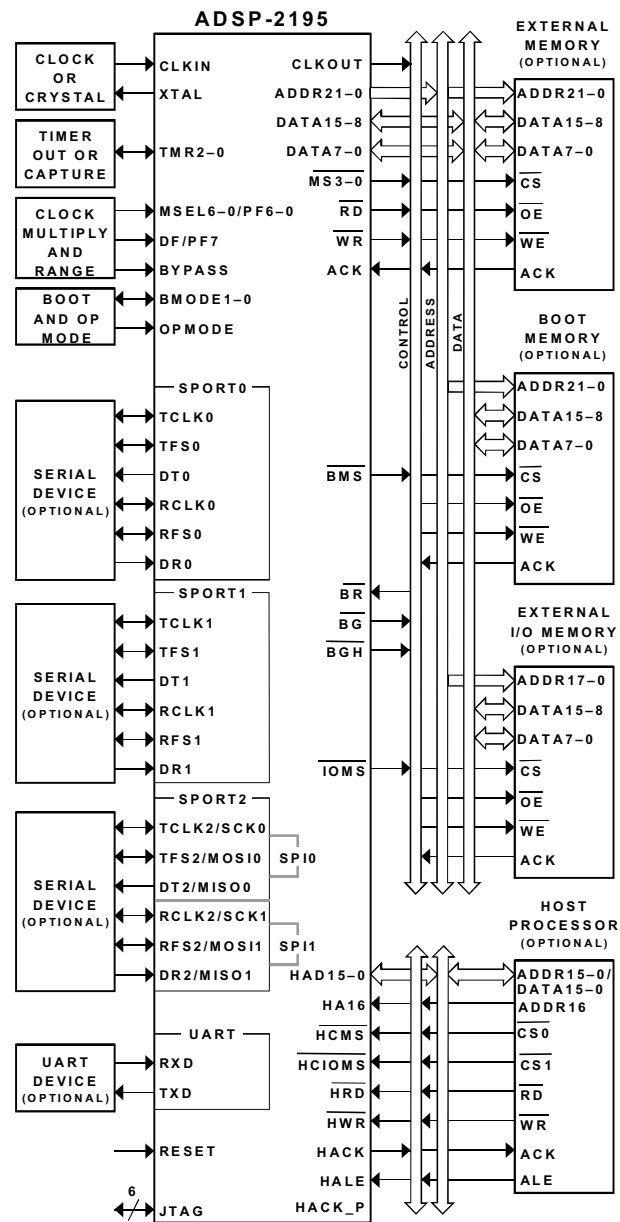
ADSP-2195

CLOCK OR CRYSTAL
CLKIN
XTAL
TIMER OUT OR CAPTURE
TMR2–0
CLOCK MULTIPLY AND RANGE
MSEL6–0/PF6–0
DF/PF7
BYPASS
BOOT AND OP MODE
BMODE1–0
OPMODE

CLKOUT
ADDR21–0
DATA15–8
DATA7–0
$\overline{MS3-0}$
$\overline{RD}$
$\overline{WR}$
ACK

EXTERNAL MEMORY (OPTIONAL)
ADDR21–0
DATA15–8
DATA7–0
$\overline{CS}$
$\overline{OE}$
$\overline{WE}$
ACK

CONTROL
ADDRESS
DATA

BOOT MEMORY (OPTIONAL)
ADDR21–0
DATA15–8
DATA7–0
$\overline{CS}$
$\overline{OE}$
$\overline{WE}$
ACK

SPORT0
SERIAL DEVICE (OPTIONAL)
TCLK0
TFS0
DT0
RCLK0
RFS0
DR0
$\overline{BMS}$

SPORT1
SERIAL DEVICE (OPTIONAL)
TCLK1
TFS1
DT1
RCLK1
RFS1
DR1
$\overline{BR}$
$\overline{BG}$
$\overline{BGH}$

EXTERNAL I/O MEMORY (OPTIONAL)
ADDR17–0
DATA15–8
DATA7–0
$\overline{CS}$
$\overline{OE}$
$\overline{WE}$
ACK
$\overline{IOMS}$

SPORT2
SERIAL DEVICE (OPTIONAL)
TCLK2/SCK0
TFS2/MOSI0
DT2/MISO0
SPI0
RCLK2/SCK1
RFS2/MOSI1
DR2/MISO1
SPI1

HOST PROCESSOR (OPTIONAL)
HAD15–0
HA16
$\overline{HCMS}$
$\overline{HCIOMS}$
$\overline{HRD}$
$\overline{HWR}$
HACK
HALE
HACK_P
ADDR15–0/ DATA15–0
ADDR16
$\overline{CS0}$
$\overline{CS1}$
$\overline{RD}$
$\overline{WR}$
ACK
ALE

UART
UART DEVICE (OPTIONAL)
RXD
TXD
RESET
6
JTAG